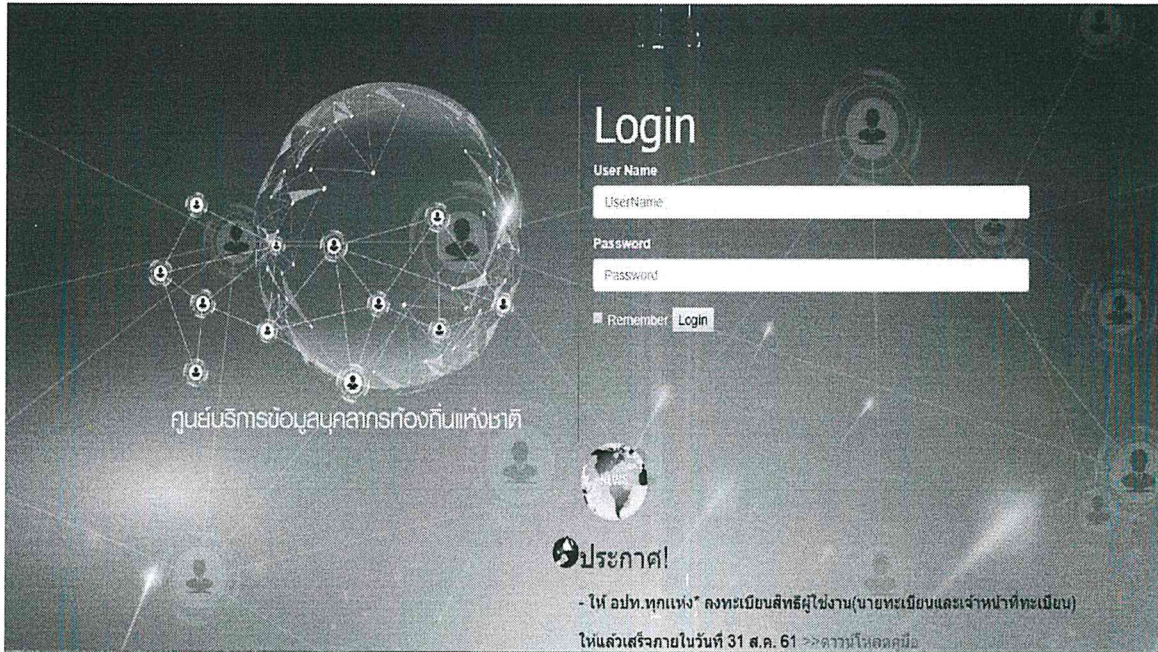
ศูนย์บริการข้อมูลบุคลากรท้องถิ่นแห่งชาติ

Login

User Name

UserName

Password

Password

Remember Login

ประกาศ!

- ให้ อปท.ทุกแห่ง" ลงทะเบียนสิทธิ์ผู้ใช้งาน(นายทะเบียนและเจ้าหน้าที่ทะเบียน)

ให้แล้วเสร็จภายในวันที่ 31 ส.ค. 61 >>ดาวน์โหลดคู่มือ